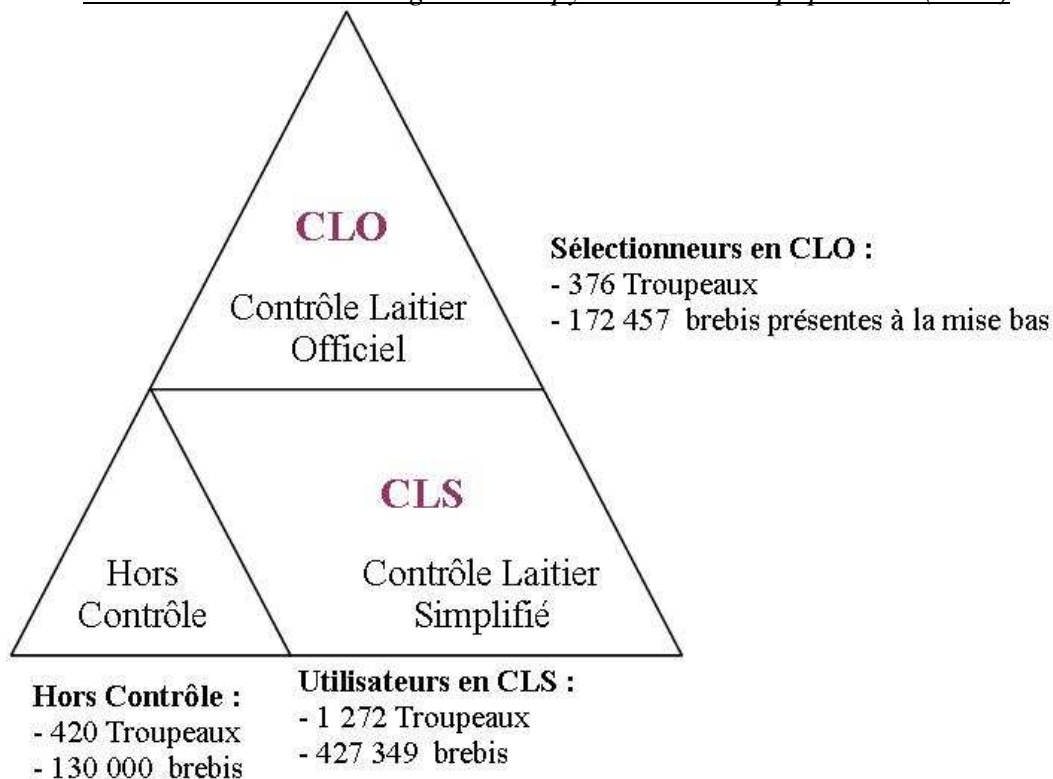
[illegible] (2006)

CLO

Contrôle Laitier Officiel

Sélectionneurs en CLO :
- 376 Troupeaux
- 172 457 brebis présentes à la mise bas

CLS

Hors Contrôle

Contrôle Laitier Simplifié

Hors Contrôle :
- 420 Troupeaux
- 130 000 brebis

Utilisateurs en CLS :
- 1 272 Troupeaux
- 427 349 brebis